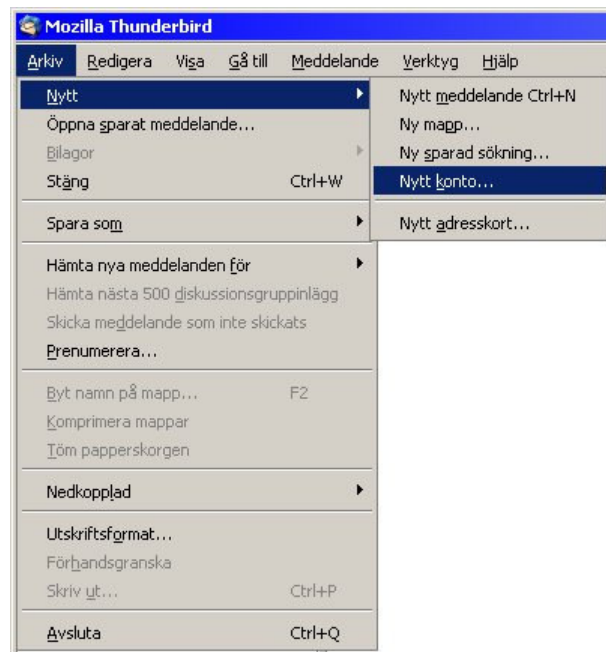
Mozilla Thunderbird

Arkiv Redigera Visa Gå till Meddelande Verktyg Hjälp

Nytt
Öppna sparat meddelande...
Bilagor
Stäng Ctrl+W
Spara som
Hämta nya meddelanden för
Hämta nästa 500 diskussionsgruppinlägg
Skicka meddelande som inte skickats
Prenumerera...
Byt namn på mapp... F2
Komprimera mappar
Töm papperskorgen
Nedkopplad
Utskriftsformat...
Förhandsgranska
Skriv ut... Ctrl+P
Avsluta Ctrl+Q

Nytt meddelande Ctrl+N
Ny mapp...
Ny sparad sökning...
Nytt konto...
Nytt adresskort...